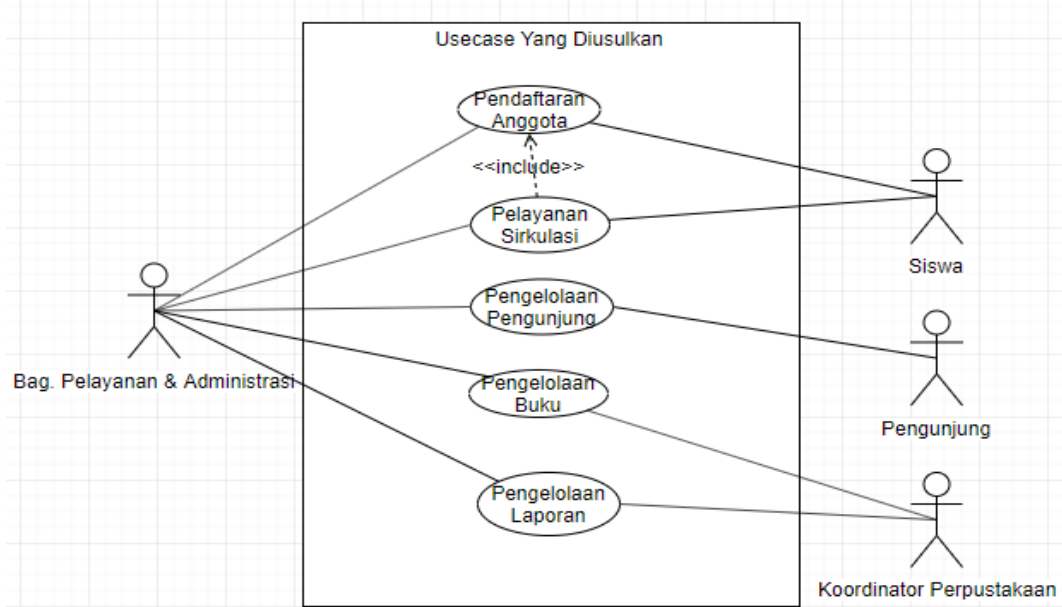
Usecase Yang Diusulkan

Pendaftaran Anggota

<<include>>

Pelayanan Sirkulasi

Pengelolaan Pengunjung

Pengelolaan Buku

Pengelolaan Laporan

Bag. Pelayanan & Administrasi

Siswa

Pengunjung

Koordinator Perpustakaan